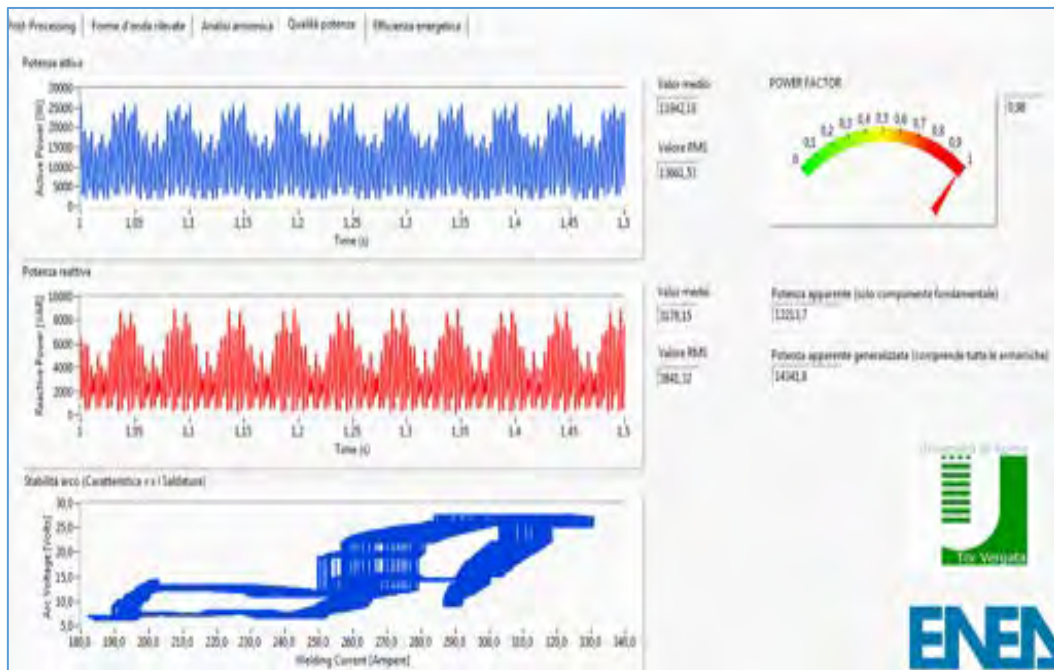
Post-Processing | Forme d'onda rilevate | Analisi armonica | Qualità potenza | Efficienza energetica

Potenza attiva

| 20000 | 25000 | 20000 | 15000 | 10000 | 5000 | 0 |

Active Power [W]

1 1,05 1,1 1,15 1,2 1,25 1,3 1,35 1,4 1,45 1,5

Time (s)

Valor medio
11842,10

Valore RMS
13661,51

POWER FACTOR

0 0,1 0,2 0,3 0,4 0,5 0,6 0,7 0,8 0,9 1

0,98

Potenza reattiva

10000 8000 6000 4000 2000 0

Reactive Power [VAR]

1 1,05 1,1 1,15 1,2 1,25 1,3 1,35 1,4 1,45 1,5

Time (s)

Valor medio
3178,15

Valore RMS
3840,12

Potenza apparente (solo componente fondamentale)
13213,7

Potenza apparente generalizzata (comprende tutte le armoniche)
14343,8

Stabilità arco (Caratteristica v-i Saldature)

30,0 25,0 20,0 15,0 10,0 5,0

Arc Voltage [Volts]

180,0 190,0 200,0 210,0 220,0 230,0 240,0 250,0 260,0 270,0 280,0 290,0 300,0 310,0 320,0 330,0 340,0

Welding Current [Ampere]

Università di Roma
Tor Vergata

ENEA